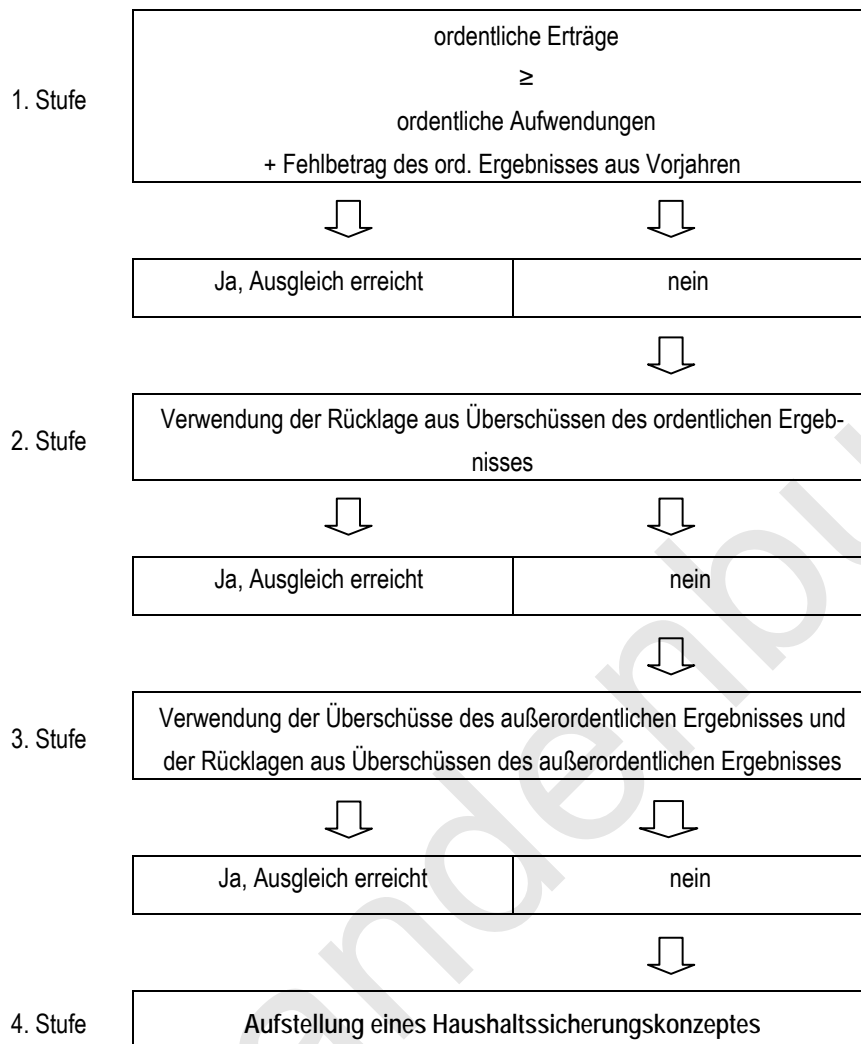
1. Stufe

ordentliche Erträge
≥
ordentliche Aufwendungen
+ Fehlbetrag des ord. Ergebnisses aus Vorjahren

| Ja, Ausgleich erreicht | nein |
|---|---|

2. Stufe

Verwendung der Rücklage aus Überschüssen des ordentlichen Ergebnisses

| Ja, Ausgleich erreicht | nein |
|---|---|

3. Stufe

Verwendung der Überschüsse des außerordentlichen Ergebnisses und der Rücklagen aus Überschüssen des außerordentlichen Ergebnisses

| Ja, Ausgleich erreicht | nein |
|---|---|

4. Stufe

Aufstellung eines Haushaltssicherungskonzeptes